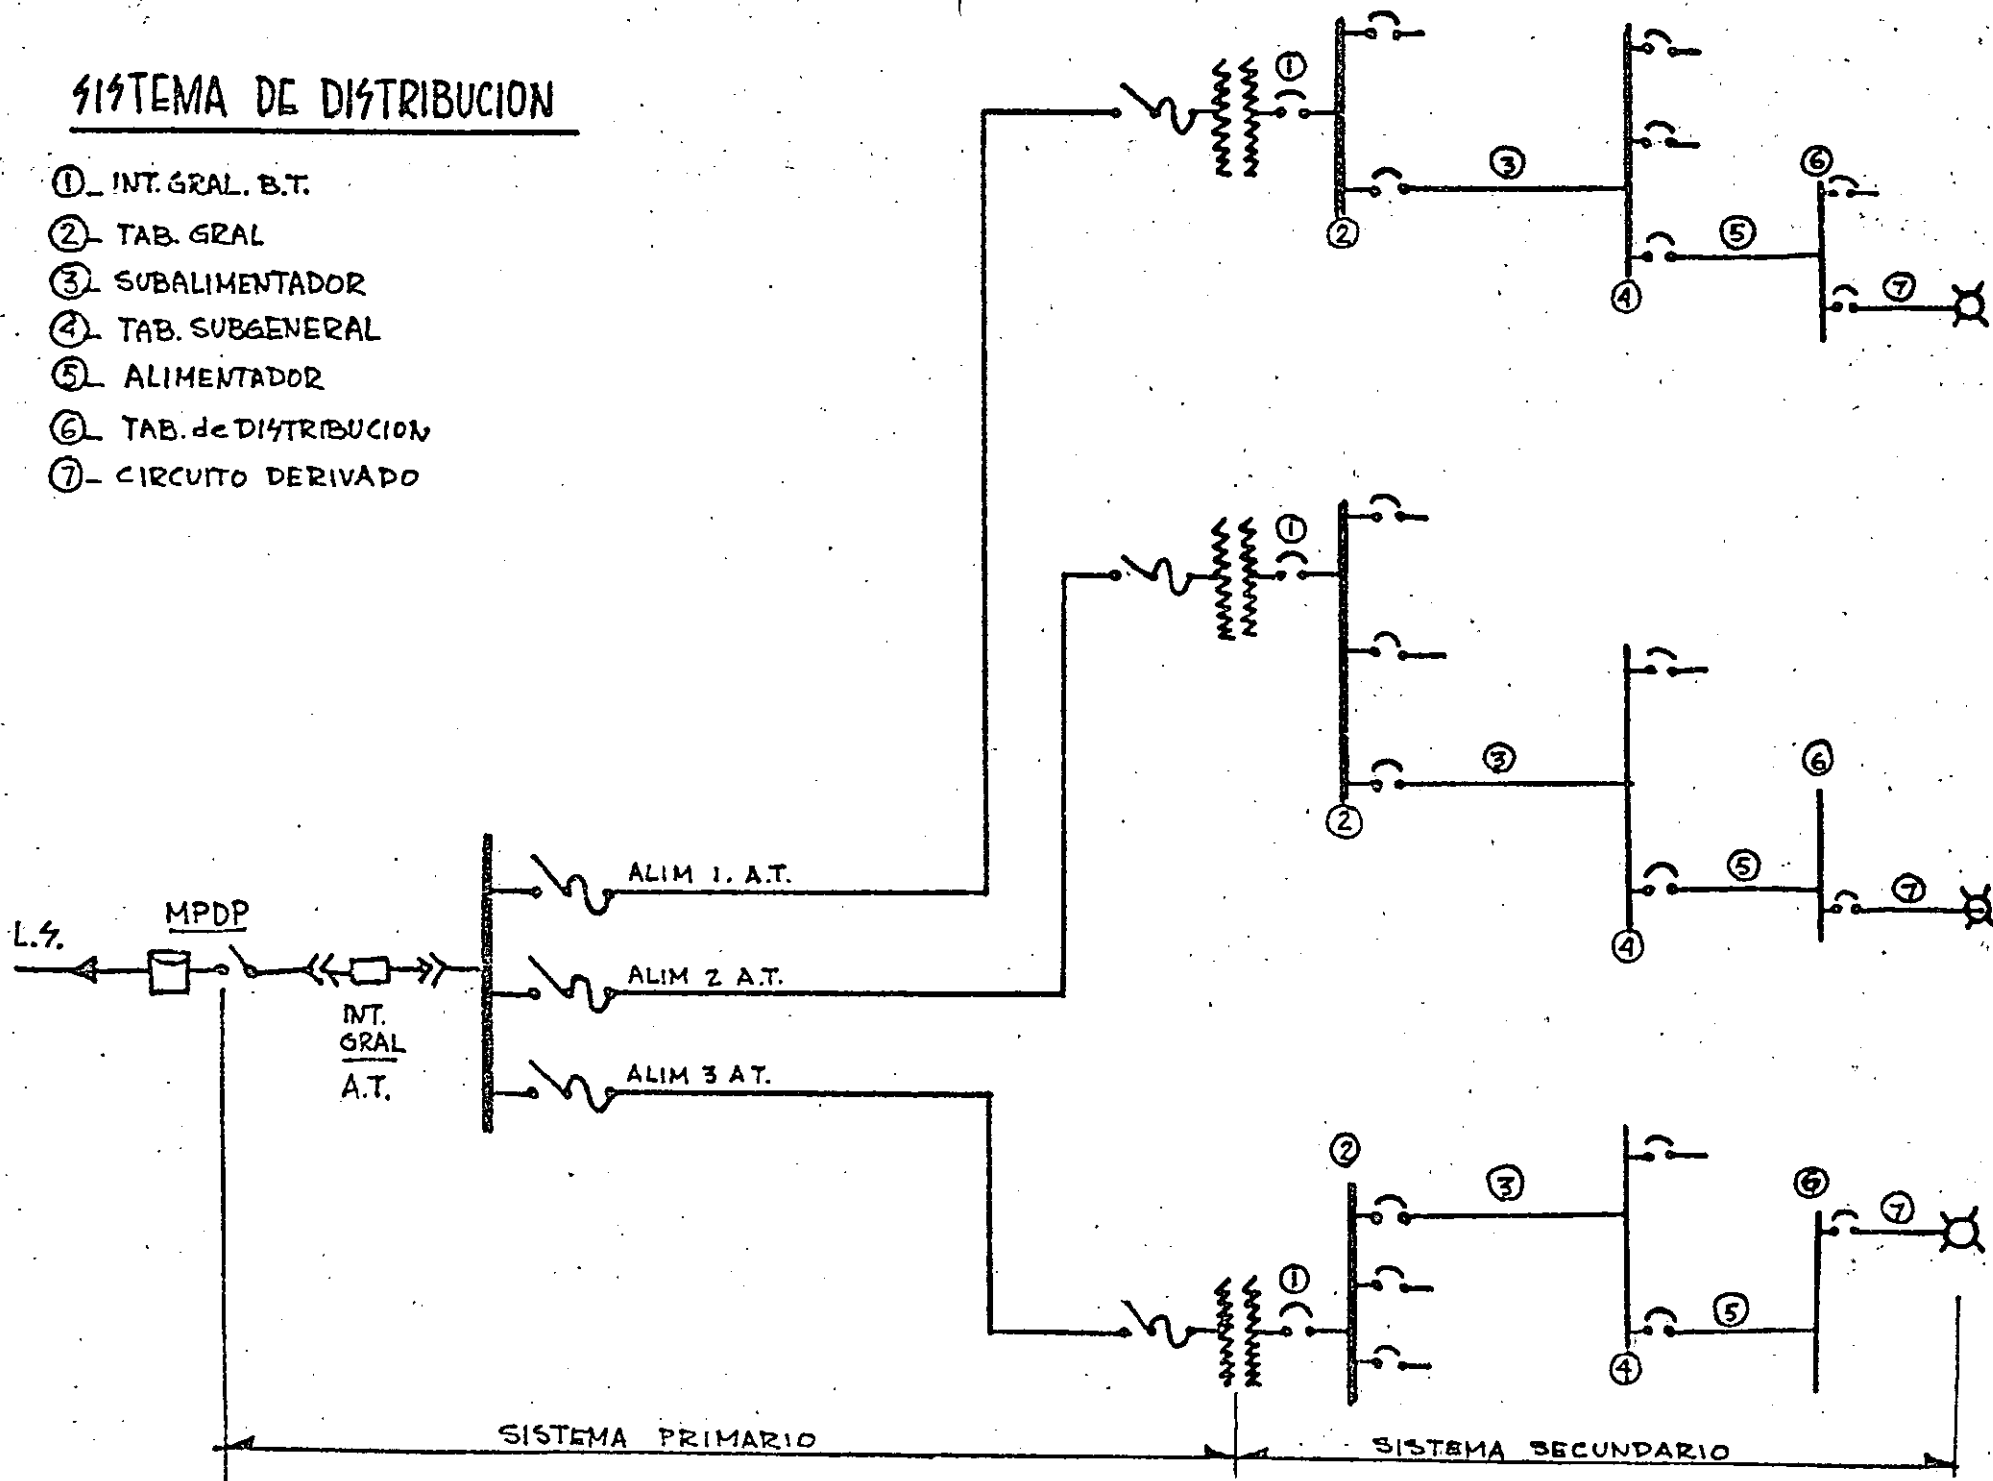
SISTEMA DE DISTRIBUCION

①_ INT. GRAL. B.T.
②_ TAB. GRAL
③_ SUBALIMENTADOR
④_ TAB. SUBGENERAL
⑤_ ALIMENTADOR
⑥_ TAB. de DISTRIBUCION
⑦_ CIRCUITO DERIVADO

① ② ③ ④ ⑤ ⑥ ⑦

① ② ③ ④ ⑤ ⑥ ⑦

② ③ ① ④ ⑤ ⑥ ⑦

L.S.
MPDP
INT. GRAL A.T.
ALIM 1. A.T.
ALIM 2 A.T.
ALIM 3 A.T.

SISTEMA PRIMARIO
SISTEMA SECUNDARIO